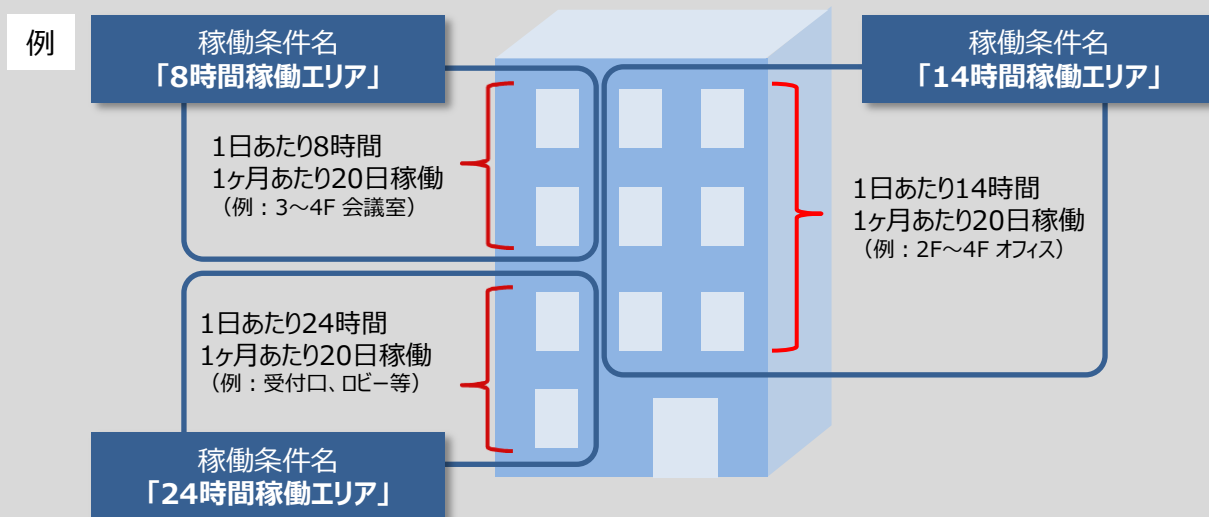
例

稼働条件名
「8時間稼働エリア」

1日あたり8時間
1ヶ月あたり20日稼働
（例：3～4F 会議室）

稼働条件名
「14時間稼働エリア」

1日あたり14時間
1ヶ月あたり20日稼働
（例：2F～4F オフィス）

1日あたり24時間
1ヶ月あたり20日稼働
（例：受付口、ロビー等）

稼働条件名
「24時間稼働エリア」